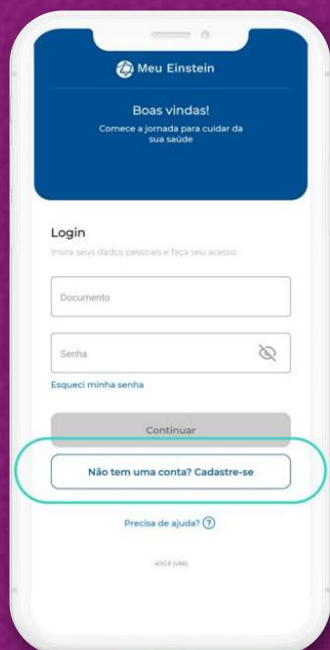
Meu Einstein

Boas vindas!

Comece a jornada para cuidar da sua saúde

Login

Insira seus dados pessoais e faça seu acesso

Documento

Senha

Esqueci minha senha

Continuar

Não tem uma conta? Cadastre-se

Precisa de ajuda? ?

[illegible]